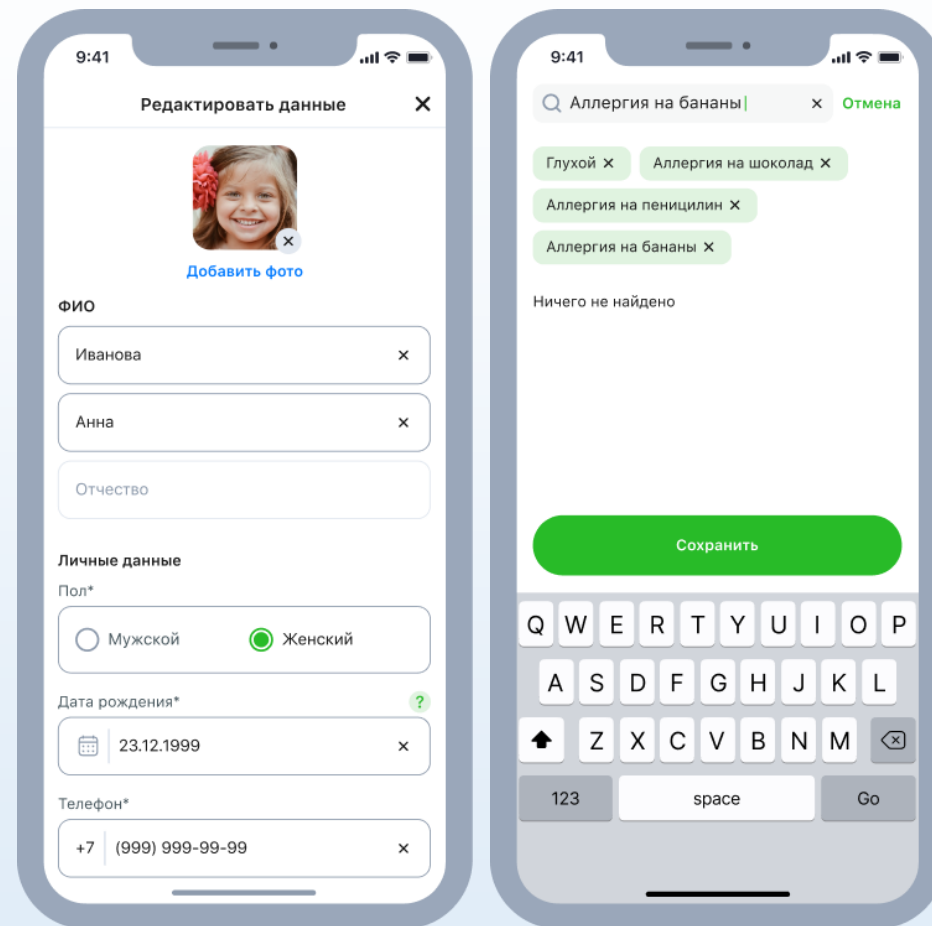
9:41

Редактировать данные ✕

Добавить фото

ФИО

Иванова ✕

Анна ✕

Отчество

Личные данные

Пол*

Мужской

Женский

Дата рождения* ?

23.12.1999 ✕

Телефон*

+7 (999) 999-99-99 ✕

9:41

Аллергия на бананы ✕ Отмена

Глухой ✕

Аллергия на шоколад ✕

Аллергия на пеницилин ✕

Аллергия на бананы ✕

Ничего не найдено

Сохранить

Q W E R T Y U I O P

A S D F G H J K L

Z X C V B N M

123 space Go